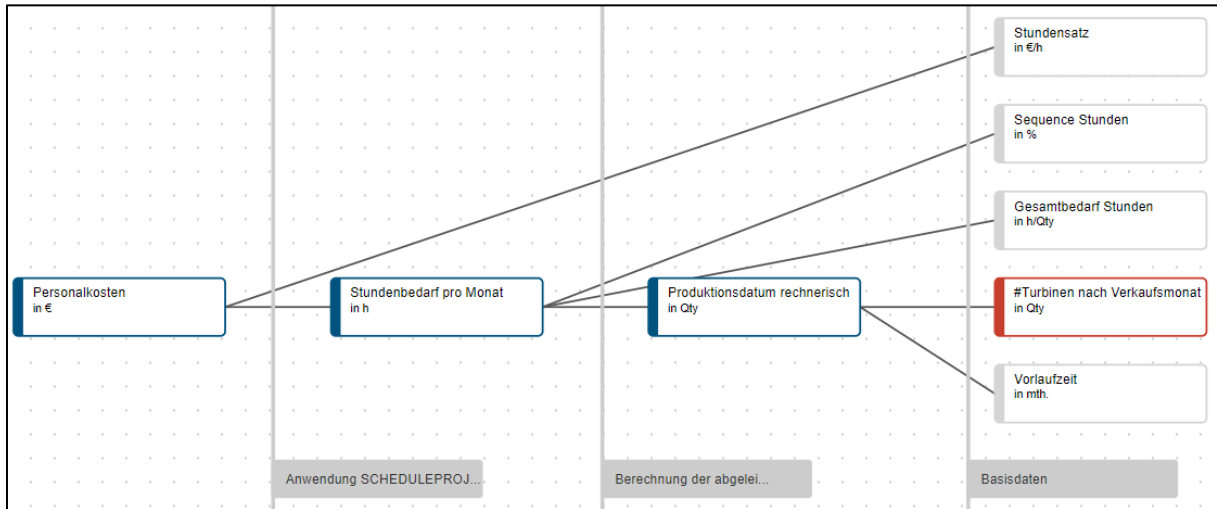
Stundensatz
in €/h

Sequence Stunden
in %

Gesamtbedarf Stunden
in h/Qty

Personalkosten
in €

Stundenbedarf pro Monat
in h

Produktionsdatum rechnerisch
in Qty

#Turbinen nach Verkaufsmonat
in Qty

Vorlaufzeit
in mth.

Anwendung SCHEDULEPROJ...

Berechnung der abgelei...

Basisdaten